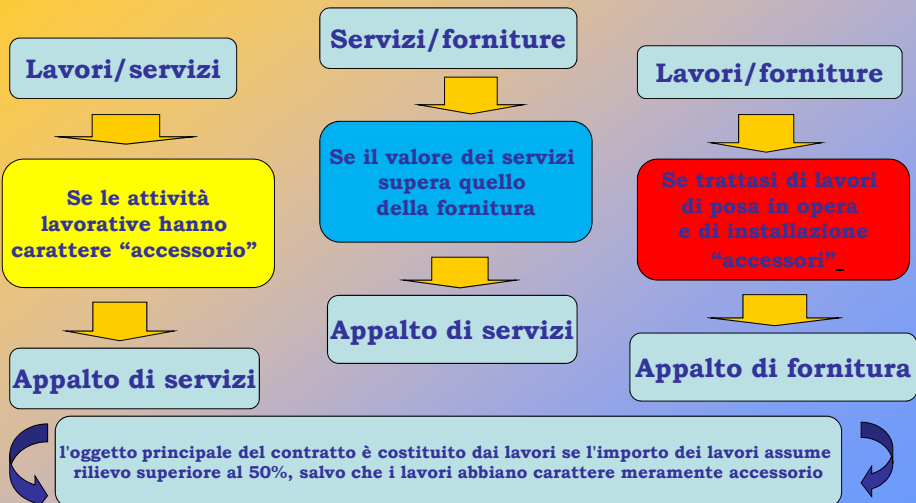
Lavori/servizi

Se le attività lavorative hanno carattere “accessorio”

Appalto di servizi

Servizi/forniture

Se il valore dei servizi supera quello della fornitura

Appalto di servizi

Lavori/forniture

Se trattasi di lavori di posa in opera e di installazione “accessori”

Appalto di fornitura

l'oggetto principale del contratto è costituito dai lavori se l'importo dei lavori assume rilievo superiore al 50%, salvo che i lavori abbiano carattere meramente accessorio